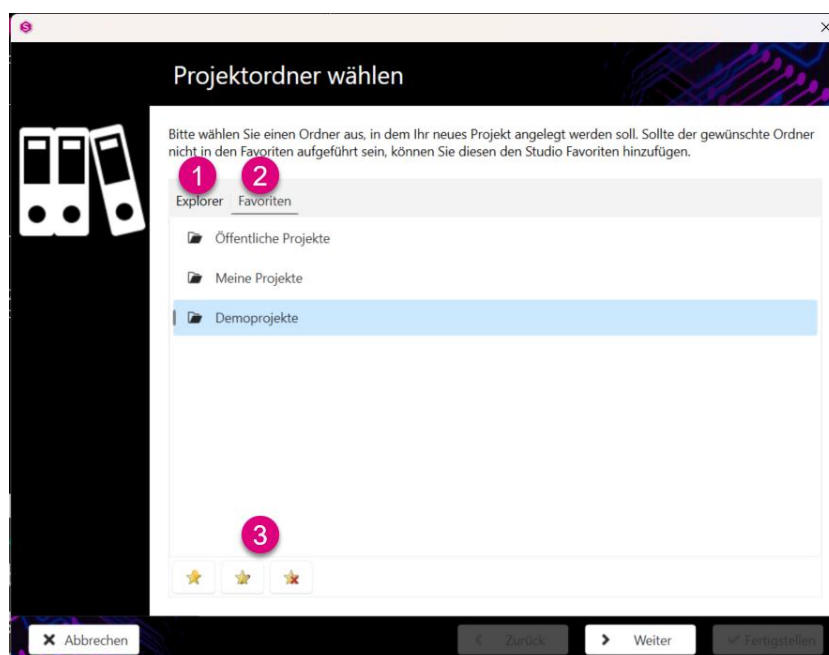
Projektordner wählen

Bitte wählen Sie einen Ordner aus, in dem Ihr neues Projekt angelegt werden soll. Sollte der gewünschte Ordner nicht in den Favoriten aufgeführt sein, können Sie diesen den Studio Favoriten hinzufügen.

1 Explorer 2 Favoriten

Öffentliche Projekte

Meine Projekte

Demoprojekte

3

Abbrechen

Zurück

Weiter

Fertigstellen